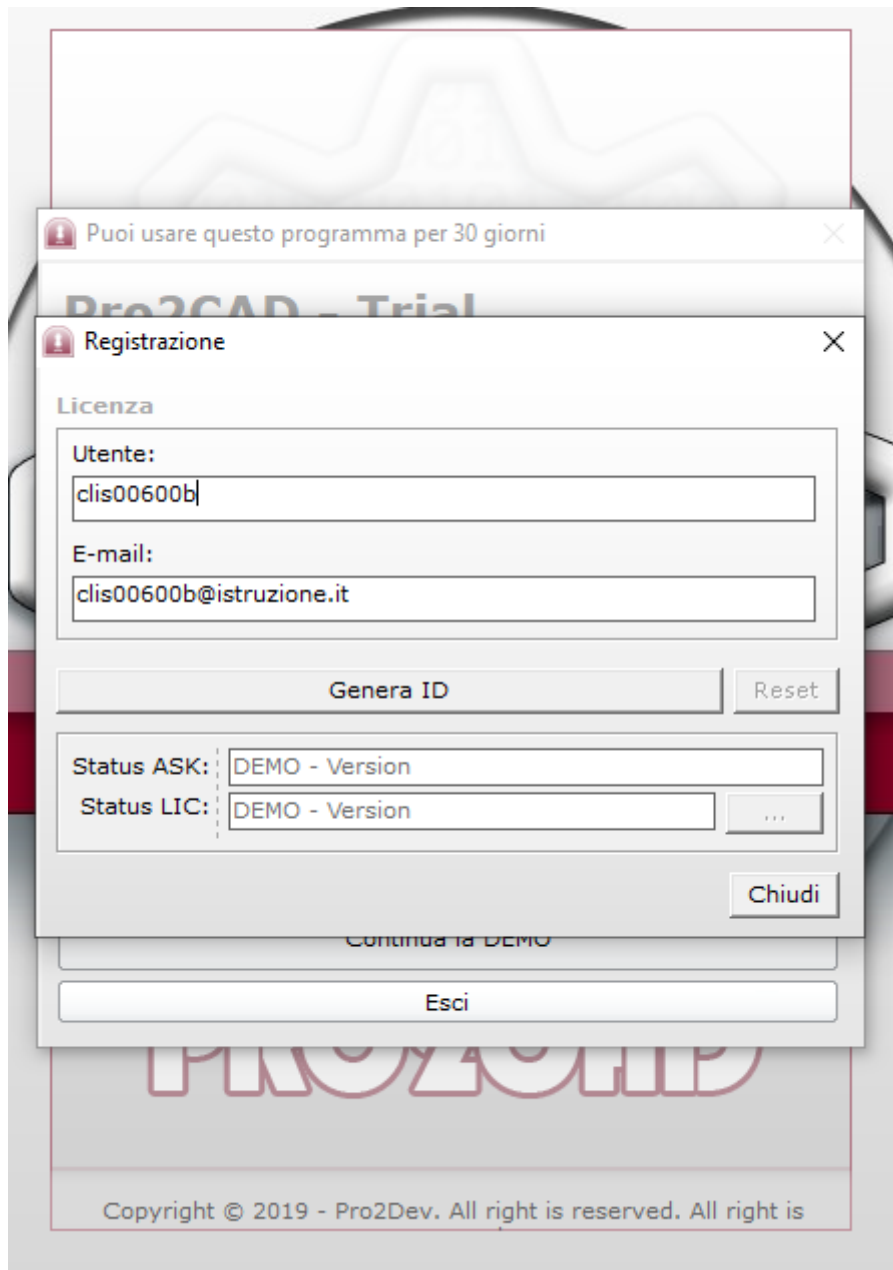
Puoi usare questo programma per 30 giorni

Pro2CAD - Trial

Registrazione

Licenza

Utente:
clis00600b

E-mail:
clis00600b@istruzione.it

Genera ID

Reset

Status ASK: DEMO - Version
Status LIC: DEMO - Version ...

Chiudi

Continua la DEMO

Esci

PRO2CAD

Copyright © 2019 - Pro2Dev. All right is reserved. All right is